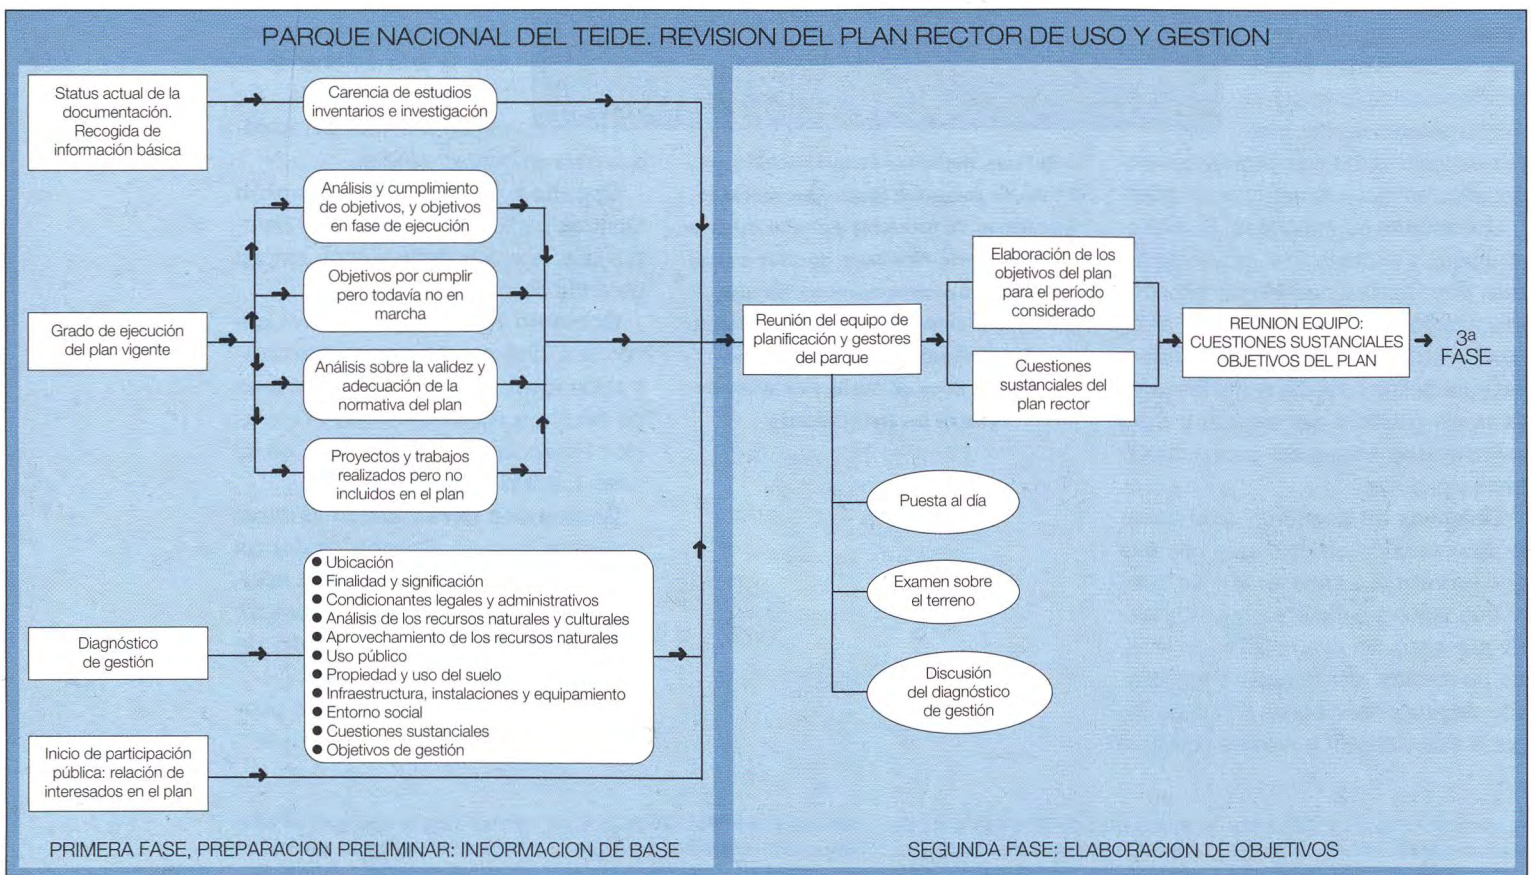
PARQUE NACIONAL DEL TEIDE. REVISION DEL PLAN RECTOR DE USO Y GESTION

Status actual de la documentación. Recogida de información básica

Carencia de estudios inventarios e investigación

Grado de ejecución del plan vigente

Análisis y cumplimiento de objetivos, y objetivos en fase de ejecución

Objetivos por cumplir pero todavía no en marcha

Análisis sobre la validez y adecuación de la normativa del plan

Proyectos y trabajos realizados pero no incluidos en el plan

Diagnóstico de gestión

● Ubicación
● Finalidad y significación
● Condicionantes legales y administrativos
● Análisis de los recursos naturales y culturales
● Aprovechamiento de los recursos naturales
● Uso público
● Propiedad y uso del suelo
● Infraestructura, instalaciones y equipamiento
● Entorno social
● Cuestiones sustanciales
● Objetivos de gestión

Inicio de participación pública: relación de interesados en el plan

PRIMERA FASE, PREPARACION PRELIMINAR: INFORMACION DE BASE

Reunión del equipo de planificación y gestores del parque

Elaboración de los objetivos del plan para el período considerado

Cuestiones sustanciales del plan rector

REUNION EQUIPO: CUESTIONES SUSTANCIALES OBJETIVOS DEL PLAN

3ª FASE

Puesta al día

Examen sobre el terreno

Discusión del diagnóstico de gestión

SEGUNDA FASE: ELABORACION DE OBJETIVOS